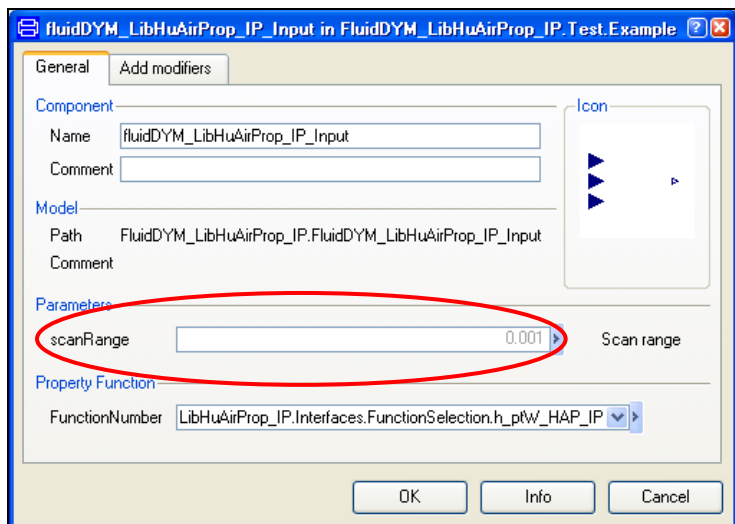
fluidDYM_LibHuAirProp_IP_Input in FluidDYM_LibHuAirProp_IP.Test.Example

General | Add modifiers

Component
Name fluidDYM_LibHuAirProp_IP_Input
Comment

Icon

Model
Path FluidDYM_LibHuAirProp_IP.FluidDYM_LibHuAirProp_IP_Input
Comment

Parameters
scanRange 0.001 Scan range

Property Function
FunctionNumber LibHuAirProp_IP.Interfaces.FunctionSelection.h_ptW_HAP_IP

OK | Info | Cancel